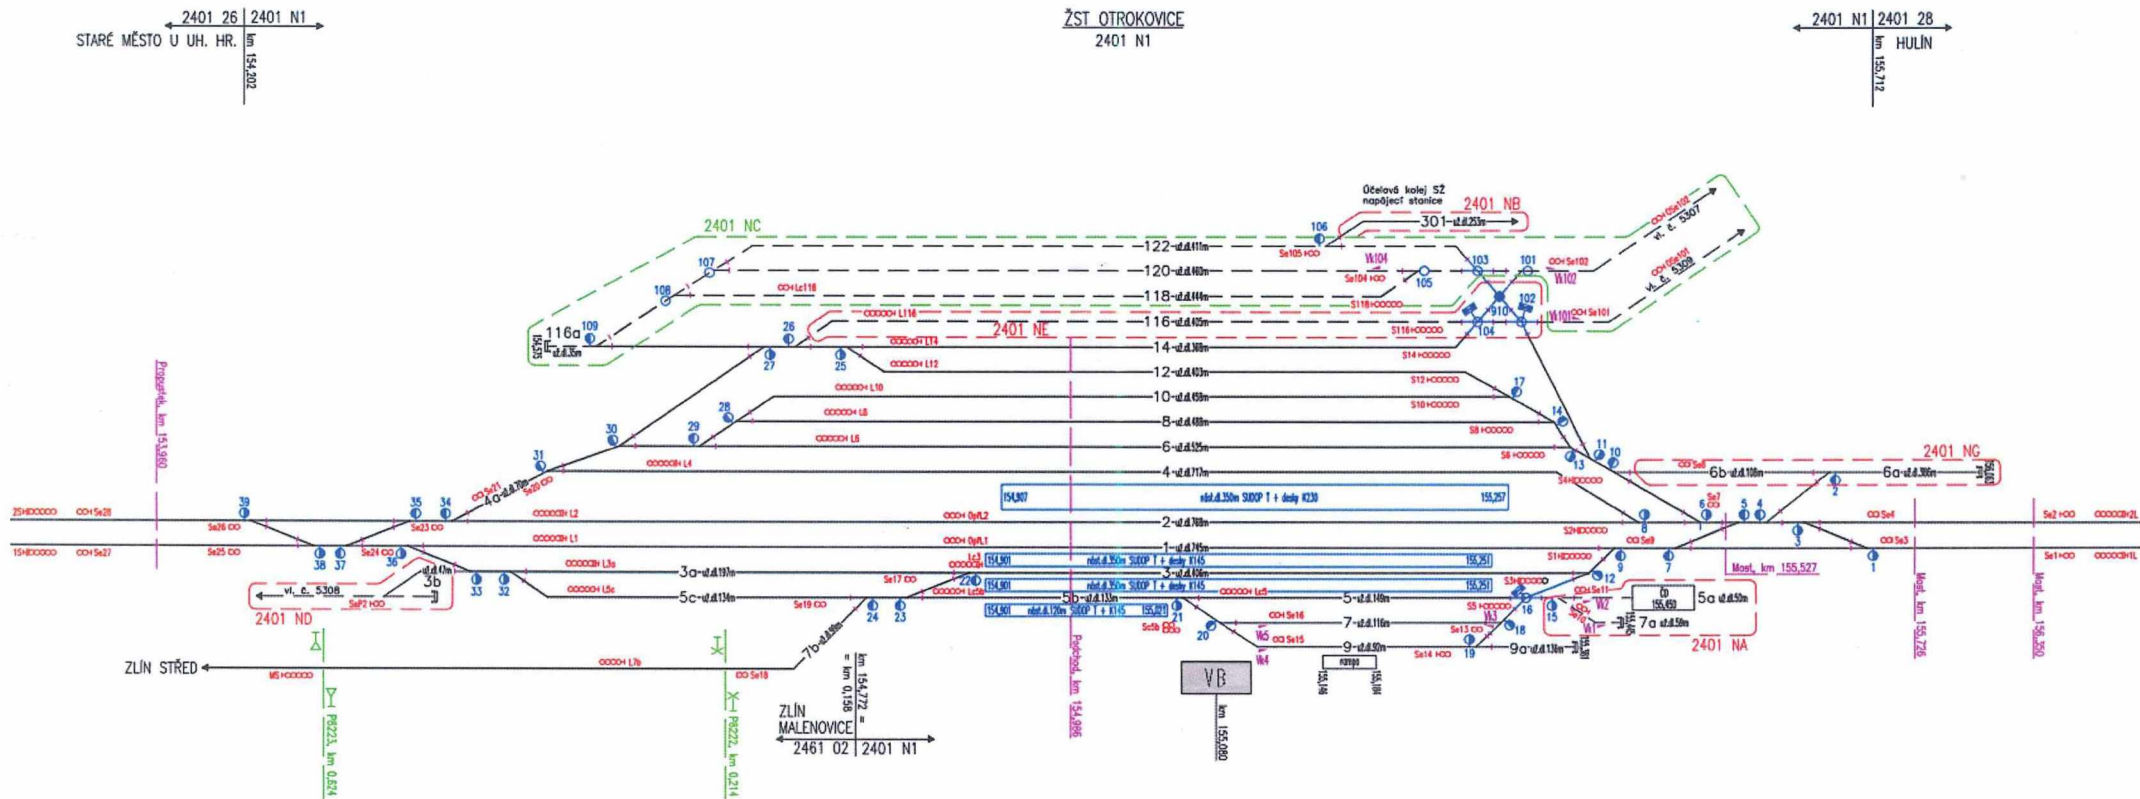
2401 26 | 2401 N1
STARÉ MĚSTO U UH. HR.
km 154,202

ŽST OTROKOVICE
2401 N1

2401 N1 | 2401 28
HULÍN
km 155,712

Účelová kolej SŽ napájecí stanice
2401 NB
301
2401 NC
106
122
120
118
116
116a
14
12
10
8
6
4
2
1
3
3a
5
5a
5b
5c
6a
6b
7
7a
7b
9
9a
4a
3b
2401 NE
2401 NG
2401 NA
2401 ND
107
108
109
105
103
101
102
104
910
26
27
25
28
29
30
31
17
14
13
11
10
39
35
34
38
37
36
33
32
22
24
23
21
20
19
18
16
15
12
9
8
7
6
5
4
3
2
1
Vk104
Vk102
Vk101
vl. č. 5307
vl. č. 5309
vl. č. 5308
Propustek km 153,960
Podchod km 154,986
Most km 155,527
Most km 155,726
Most km 156,050
154,907
SUDOP T + desky K230
155,257
154,901
SUDOP T + desky K145
155,251
rampa
VB
km 155,080
ZLÍN STŘED
P8223 km 0,624
P8222 km 0,214
ZLÍN MALENOVICE
km 154,772 = km 0,158
2461 02 | 2401 N1